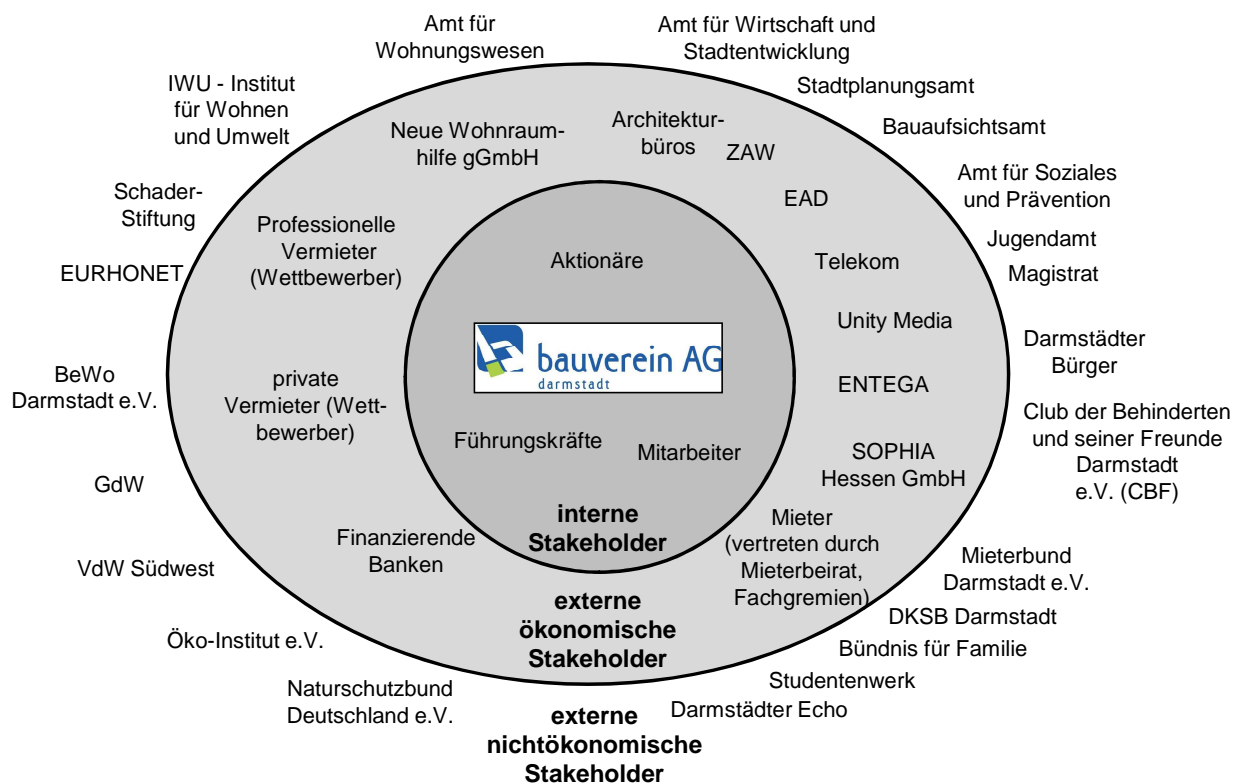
Amt für Wohnungswesen

Amt für Wirtschaft und Stadtentwicklung

Stadtplanungsamt

Bauaufsichtsamt

Amt für Soziales und Prävention

Jugendamt

Magistrat

Darmstädter Bürger

Club der Behinderten und seiner Freunde Darmstadt e.V. (CBF)

Mieterbund Darmstadt e.V.

DKSB Darmstadt

Bündnis für Familie

Studentenwerk

Darmstädter Echo

Naturschutzbund Deutschland e.V.

Öko-Institut e.V.

VdW Südwest

GdW

BeWo Darmstadt e.V.

EURHONET

Schader-Stiftung

IWU - Institut für Wohnen und Umwelt

Neue Wohnraumhilfe gGmbH

Architekturbüros

ZAW

EAD

Telekom

Unity Media

ENTEGA

SOPHIA Hessen GmbH

Mieter (vertreten durch Mieterbeirat, Fachgremien)

Finanzierende Banken

private Vermieter (Wettbewerber)

Professionelle Vermieter (Wettbewerber)

Aktionäre

bauverein AG darmstadt

Führungskräfte

Mitarbeiter

interne Stakeholder

externe ökonomische Stakeholder

externe nichtökonomische Stakeholder